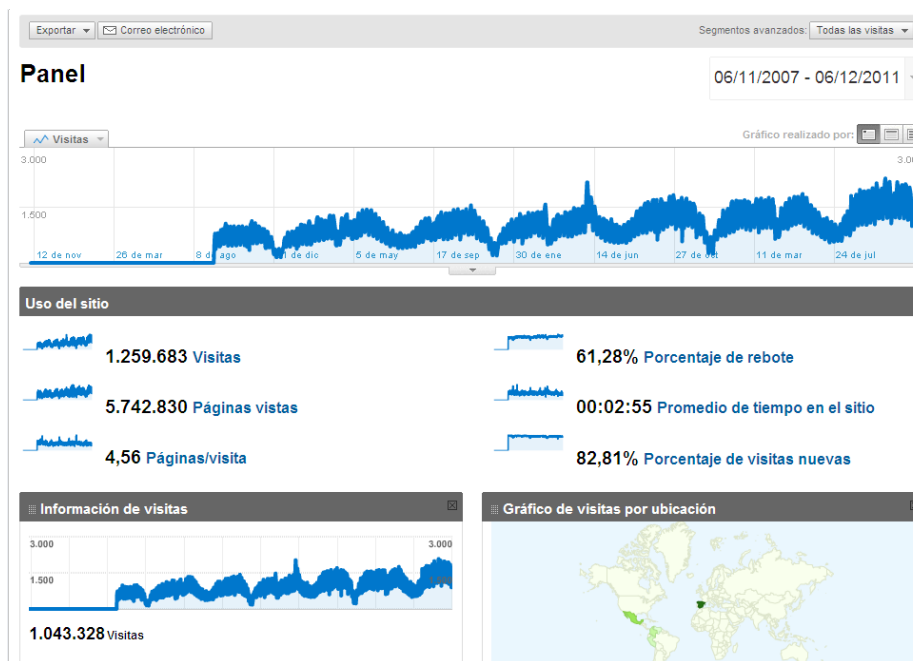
Exportar ▾ Correo electrónico

Segmentos avanzados: Todas las visitas ▾

Panel

06/11/2007 - 06/12/2011

Visitas

Gráfico realizado por:

3.000

1.500

12 de nov 26 de mar 8 de ago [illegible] de dic 5 de may 17 de sep 30 de ene 14 de jun 27 de oct 11 de mar 24 de jul

3.00

Uso del sitio

1.259.683 Visitas

5.742.830 Páginas vistas

4,56 Páginas/visita

61,28% Porcentaje de rebote

00:02:55 Promedio de tiempo en el sitio

82,81% Porcentaje de visitas nuevas

Información de visitas

3.000

1.500

3.000

1.043.328 Visitas

Gráfico de visitas por ubicación